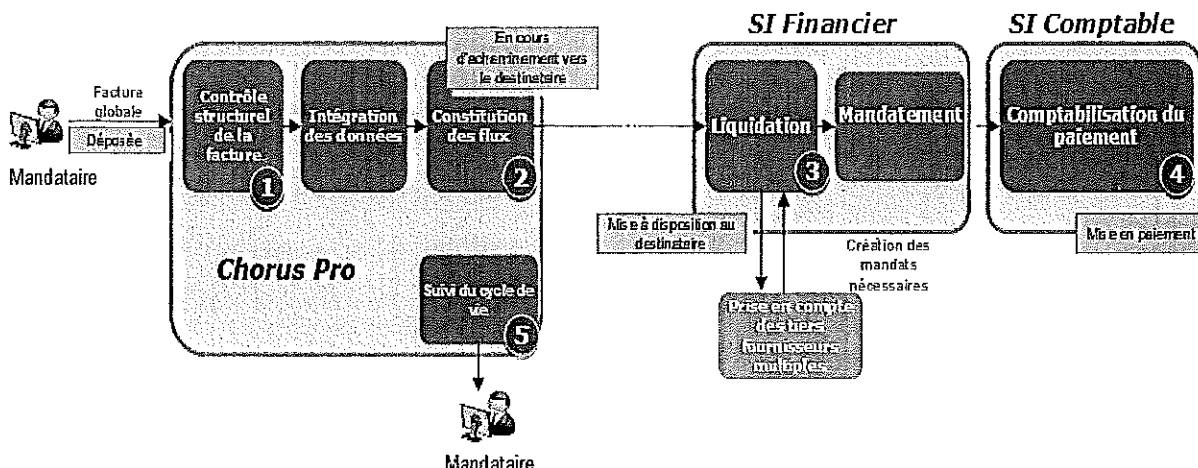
SI Financier

SI Comptable

Facture globale

Déposée

Mandataire

Contrôle structurel de la facture

1

Intégration des données

Constitution des flux

2

En cours d'acheminement vers le destinataire

Liquidation

3

Mandatement

Comptabilisation du paiement

4

Mise à disposition au destinataire

Création des mandats nécessaires

Mise en paiement

Chorus Pro

Suivi du cycle de vie

5

Prise en compte des tiers fournisseurs multiples

Mandataire